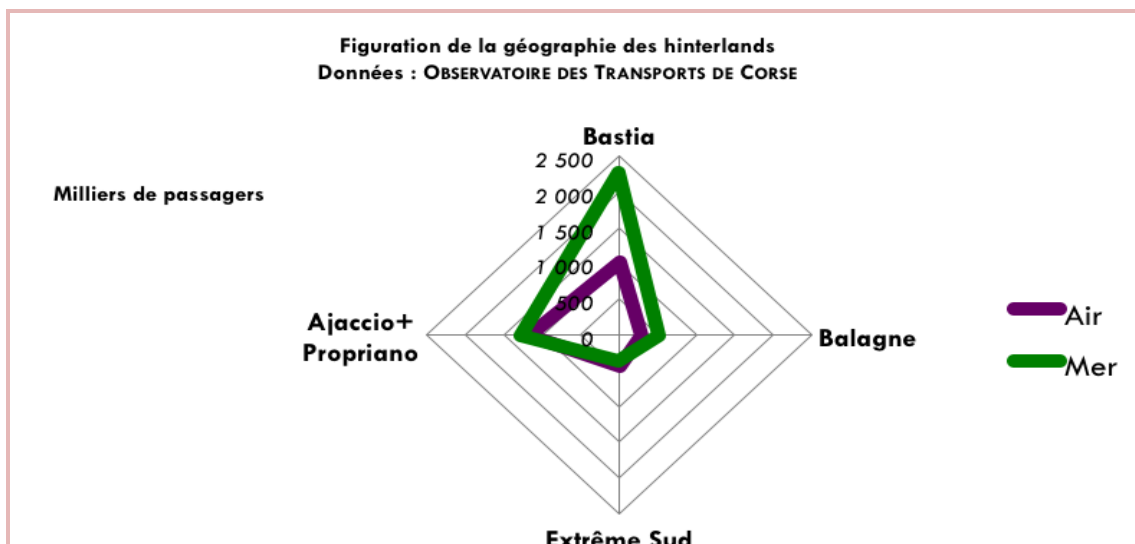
Figuration de la géographie des hinterlands
Données : OBSERVATOIRE DES TRANSPORTS DE CORSE

Milliers de passagers

Bastia

2 500
2 000
1 500
1 000
500
0

Ajaccio+ Propriano

Balagne

Extrême Sud

Air
Mer